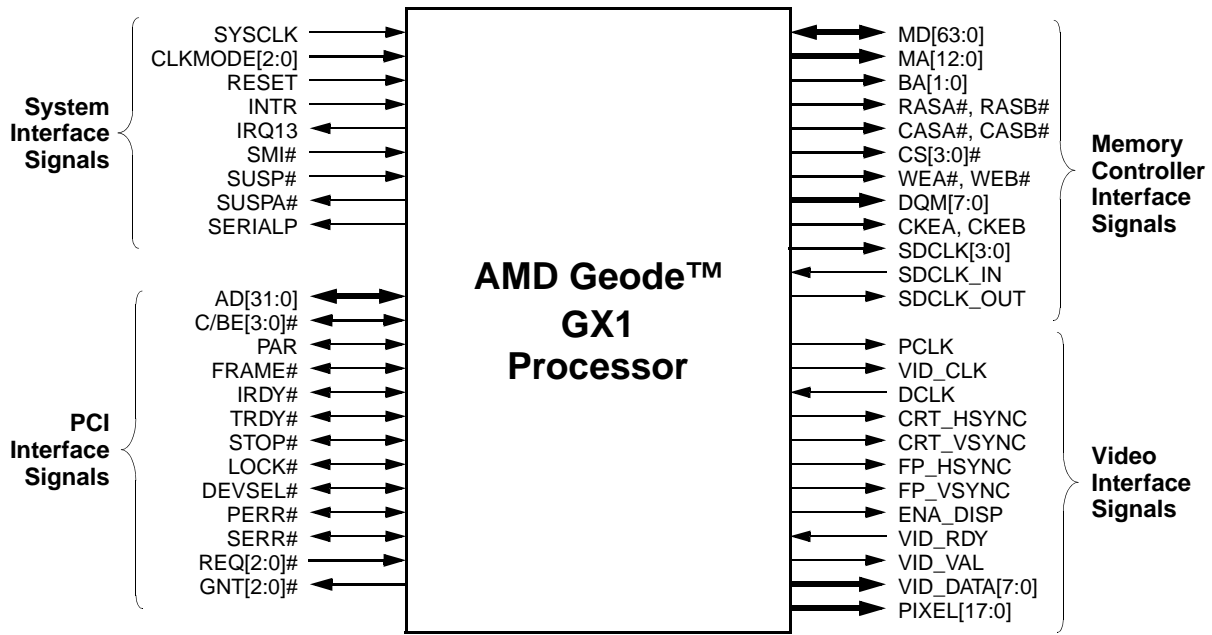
System Interface Signals

SYSCLK
CLKMODE[2:0]
RESET
INTR
IRQ13
SMI#
SUSP#
SUSPA#
SERIALP

PCI Interface Signals

AD[31:0]
C/BE[3:0]#
PAR
FRAME#
IRDY#
TRDY#
STOP#
LOCK#
DEVSEL#
PERR#
SERR#
REQ[2:0]#
GNT[2:0]#

AMD Geode™ GX1 Processor

MD[63:0]
MA[12:0]
BA[1:0]
RASA#, RASB#
CASA#, CASB#
CS[3:0]#
WEA#, WEB#
DQM[7:0]
CKEA, CKEB
SDCLK[3:0]
SDCLK_IN
SDCLK_OUT

Memory Controller Interface Signals

PCLK
VID_CLK
DCLK
CRT_HSYNC
CRT_VSYNC
FP_HSYNC
FP_VSYNC
ENA_DISP
VID_RDY
VID_VAL
VID_DATA[7:0]
PIXEL[17:0]

Video Interface Signals